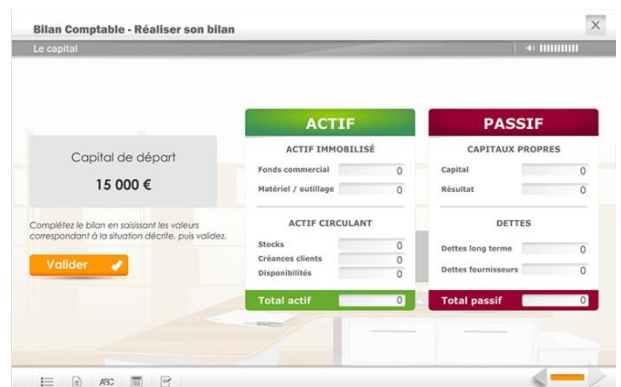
Bilan Comptable - Réaliser son bilan

Le capital

Capital de départ

15 000 €

Complétez le bilan en saisissant les valeurs correspondant à la situation décrite, puis validez.

Valider

ACTIF

ACTIF IMMOBILISÉ

| | |
|---|---|
| Fonds commercial | 0 |
| Matériel / outillage | 0 |

ACTIF CIRCULANT

| | |
|---|---|
| Stocks | 0 |
| Créances clients | 0 |
| Disponibilités | 0 |

Total actif 0

PASSIF

CAPITAUX PROPRES

| | |
|---|---|
| Capital | 0 |
| Résultat | 0 |

DETTES

| | |
|---|---|
| Dettes long terme | 0 |
| Dettes fournisseurs | 0 |

Total passif 0

ABC